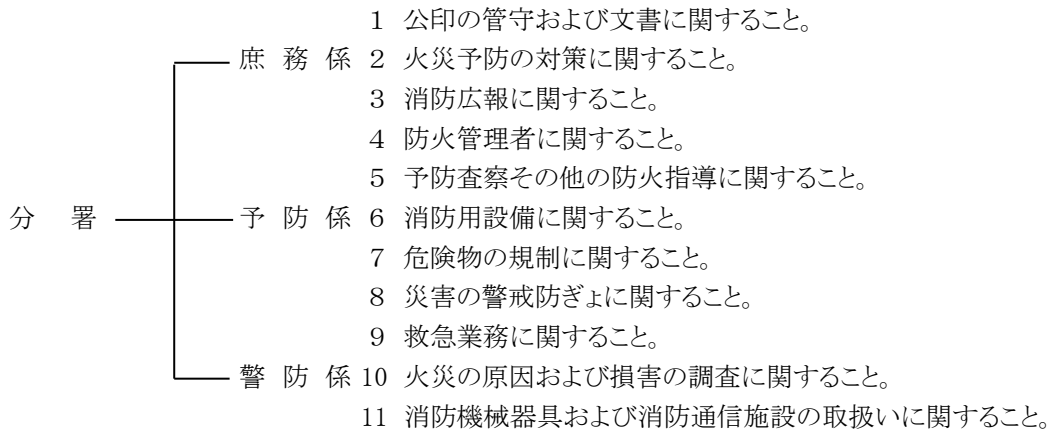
1 公印の管守および文書に関すること。
庶 務 係 2 火災予防の対策に関すること。
3 消防広報に関すること。
4 防火管理者に関すること。
5 予防査察その他の防火指導に関すること。
分 署
予 防 係 6 消防用設備に関すること。
7 危険物の規制に関すること。
8 災害の警戒防ぎょに関すること。
9 救急業務に関すること。
警 防 係 10 火災の原因および損害の調査に関すること。
11 消防機械器具および消防通信施設の取扱いに関すること。